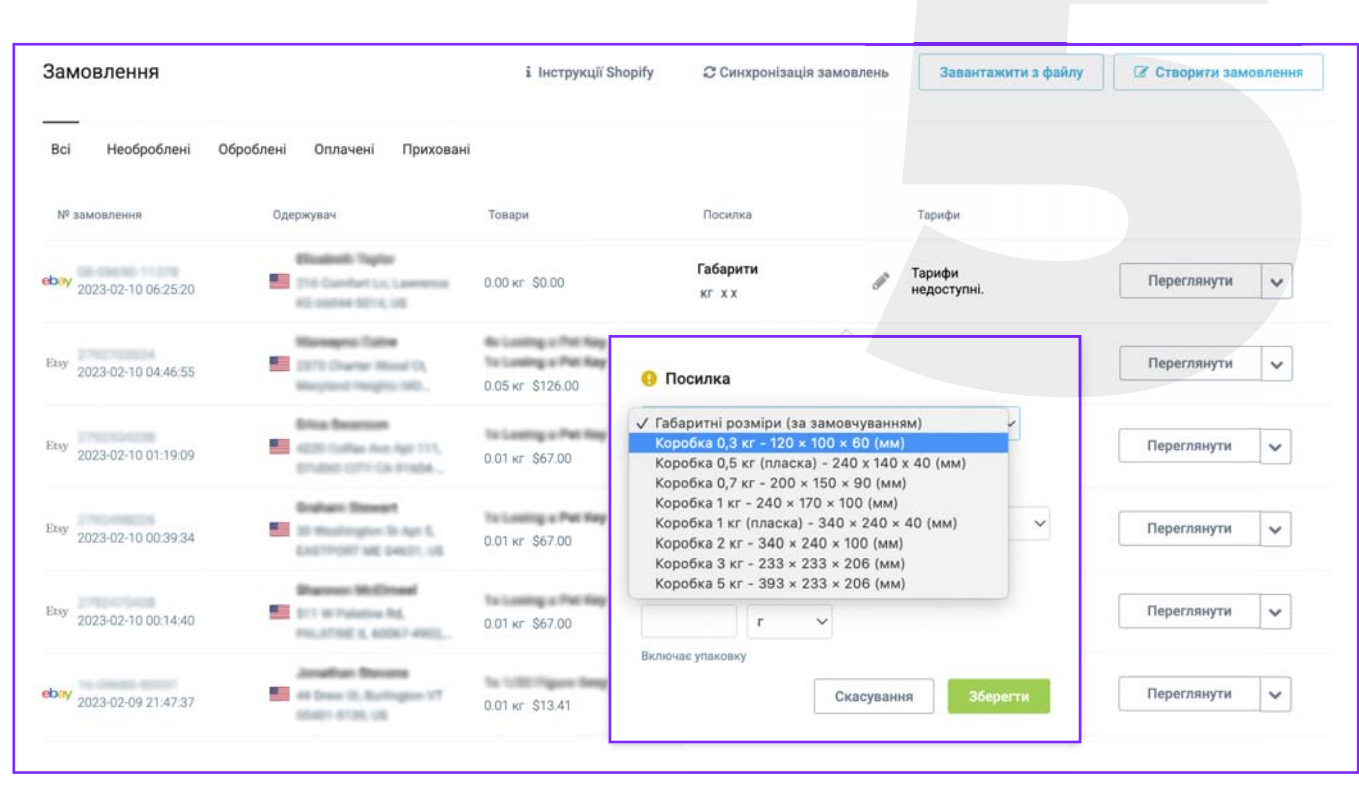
Замовлення

Інструкції Shopify

Синхронізація замовлень

Завантажити з файлу

Створити замовлення

Всі Необроблені Оброблені Оплачені Приховані

| № замовлення | Одержувач | Товари | Посилка | Тарифи | |
|---|---|---|---|---|---|
| ebay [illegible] 2023-02-10 06:25:20 | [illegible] | 0.00 кг $0.00 | Габарити кг x x | Тарифи недоступні. | Переглянути |
| Etsy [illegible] 2023-02-10 04:46:55 | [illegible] | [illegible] 0.05 кг $126.00 | | | Переглянути |
| Etsy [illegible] 2023-02-10 01:19:09 | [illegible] | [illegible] 0.01 кг $67.00 | | | Переглянути |
| Etsy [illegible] 2023-02-10 00:39:34 | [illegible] | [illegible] 0.01 кг $67.00 | | | Переглянути |
| Etsy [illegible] 2023-02-10 00:14:40 | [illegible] | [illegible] 0.01 кг $67.00 | | | Переглянути |
| ebay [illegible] 2023-02-09 21:47:37 | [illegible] | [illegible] 0.01 кг $13.41 | | | Переглянути |

Посилка

✓ Габаритні розміри (за замовчуванням)
Коробка 0,3 кг - 120 × 100 × 60 (мм)
Коробка 0,5 кг (пласка) - 240 × 140 × 40 (мм)
Коробка 0,7 кг - 200 × 150 × 90 (мм)
Коробка 1 кг - 240 × 170 × 100 (мм)
Коробка 1 кг (пласка) - 340 × 240 × 40 (мм)
Коробка 2 кг - 340 × 240 × 100 (мм)
Коробка 3 кг - 233 × 233 × 206 (мм)
Коробка 5 кг - 393 × 233 × 206 (мм)

г

Включає упаковку

Скасування

Зберегти